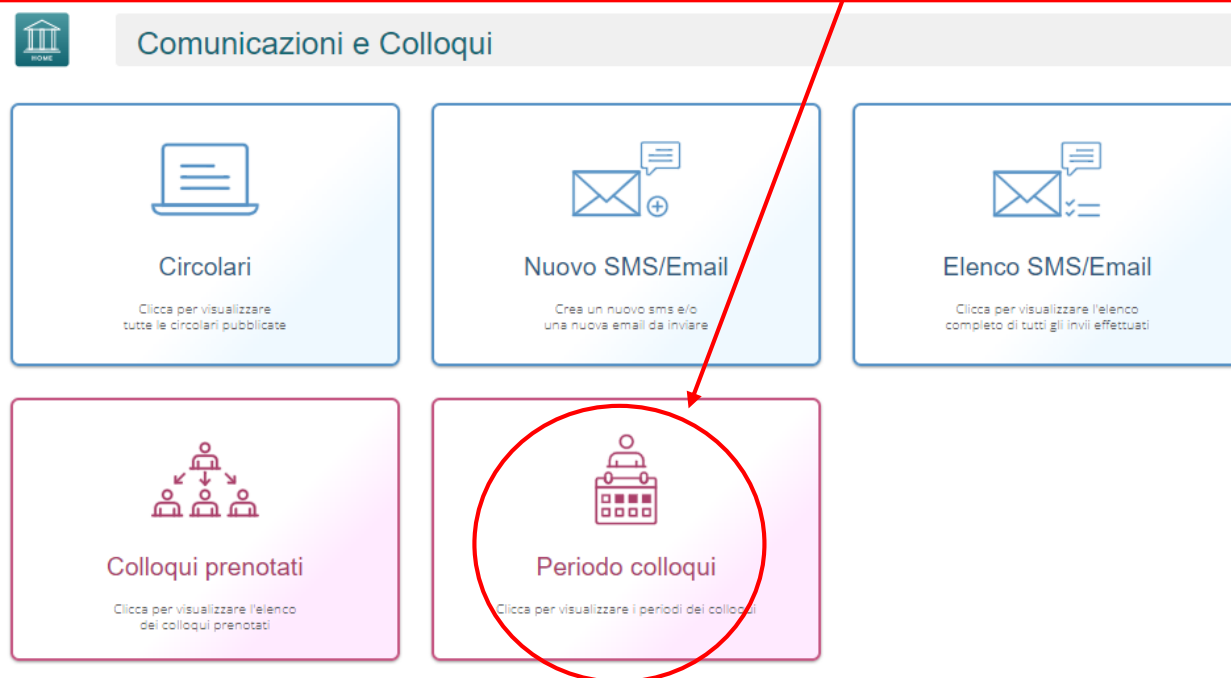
HOME

Comunicazioni e Colloqui

Circolari

Clicca per visualizzare tutte le circolari pubblicate

Nuovo SMS/Email

Crea un nuovo sms e/o una nuova email da inviare

Elenco SMS/Email

Clicca per visualizzare l'elenco completo di tutti gli invii effettuati

Colloqui prenotati

Clicca per visualizzare l'elenco dei colloqui prenotati

Periodo colloqui

Clicca per visualizzare i periodi dei colloqui